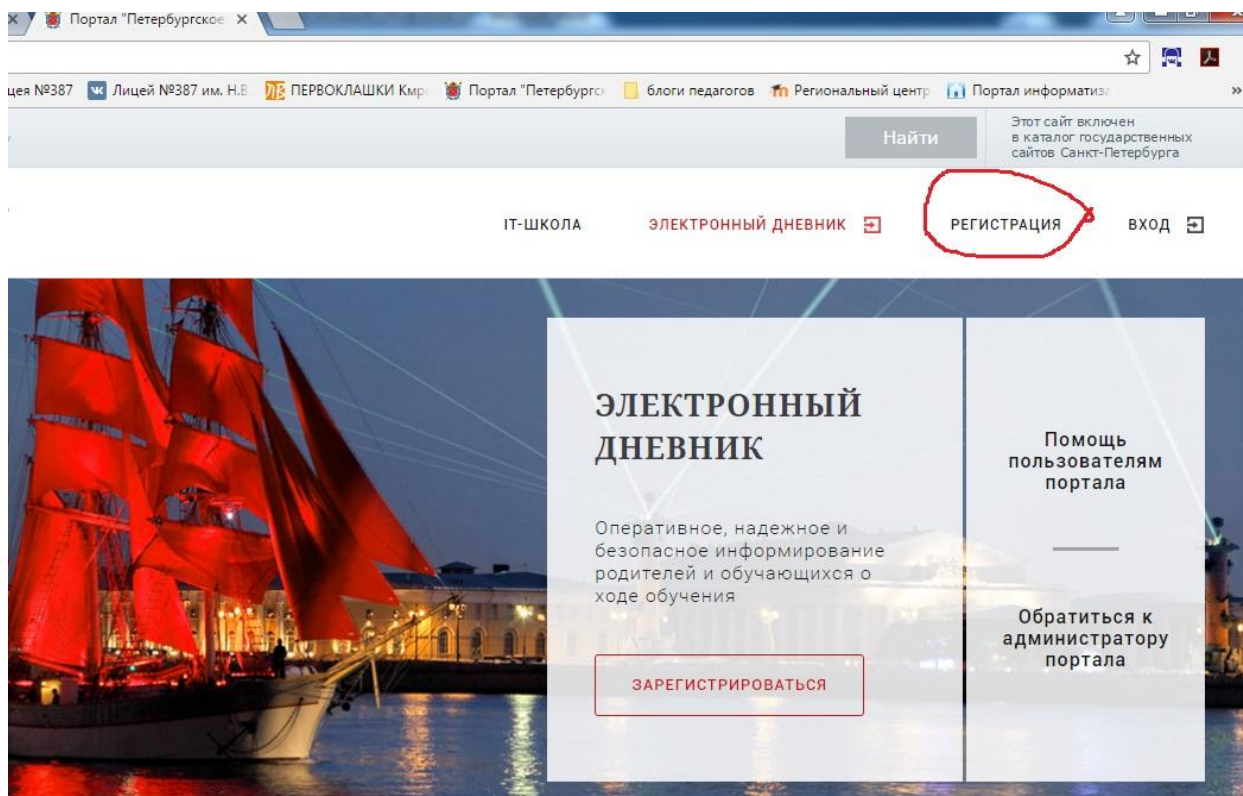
Портал "Петербургское ×

цея №387 Лицей №387 им. Н.В ПЕРВОКЛАШКИ Кмр Портал "Петербургс блоги педагогов Региональный центр Портал информатиза »

Найти

Этот сайт включен в каталог государственных сайтов Санкт-Петербурга

IT-ШКОЛА ЭЛЕКТРОННЫЙ ДНЕВНИК РЕГИСТРАЦИЯ ВХОД

ЭЛЕКТРОННЫЙ ДНЕВНИК

Оперативное, надежное и безопасное информирование родителей и обучающихся о ходе обучения

ЗАРЕГИСТРИРОВАТЬСЯ

Помощь пользователям портала

Обратиться к администратору портала